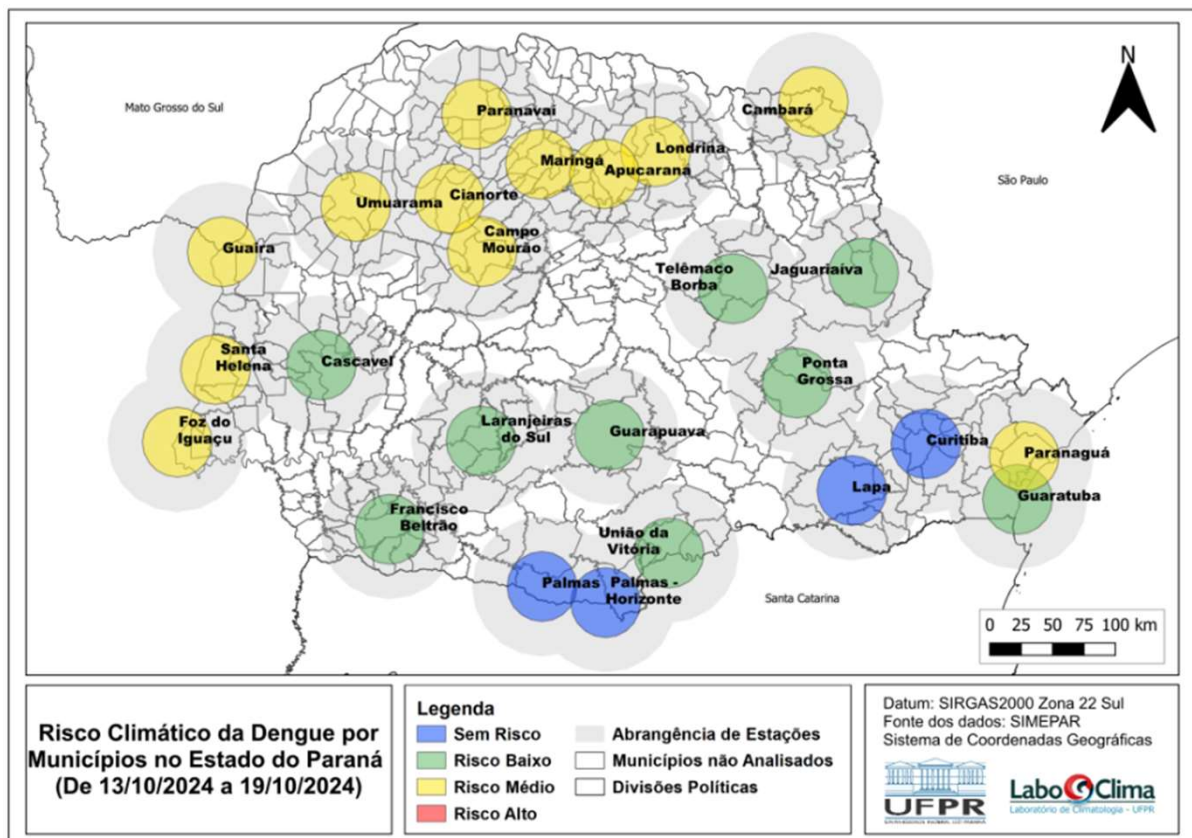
N

Mato Grosso do Sul

São Paulo

Santa Catarina

Paranavaí

Cambará

Maringá

Londrina

Apucarana

Umuarama

Cianorte

Campo Mourão

Guaíra

Telêmaco Borba

Jaguariaíva

Santa Helena

Cascavel

Ponta Grossa

Foz do Iguaçu

Laranjeiras do Sul

Guarapuava

Curitiba

Paranaguá

Lapa

Guaratuba

Francisco Beltrão

União da Vitória

Palmas

Palmas - Horizonte

0 25 50 75 100 km

Risco Climático da Dengue por Municípios no Estado do Paraná (De 13/10/2024 a 19/10/2024)

Legenda
Sem Risco
Risco Baixo
Risco Médio
Risco Alto
Abrangência de Estações
Municípios não Analisados
Divisões Políticas

Datum: SIRGAS2000 Zona 22 Sul
Fonte dos dados: SIMEPAR
Sistema de Coordenadas Geográficas

UFPR

LaboClima
Laboratório de Climatologia - UFPR